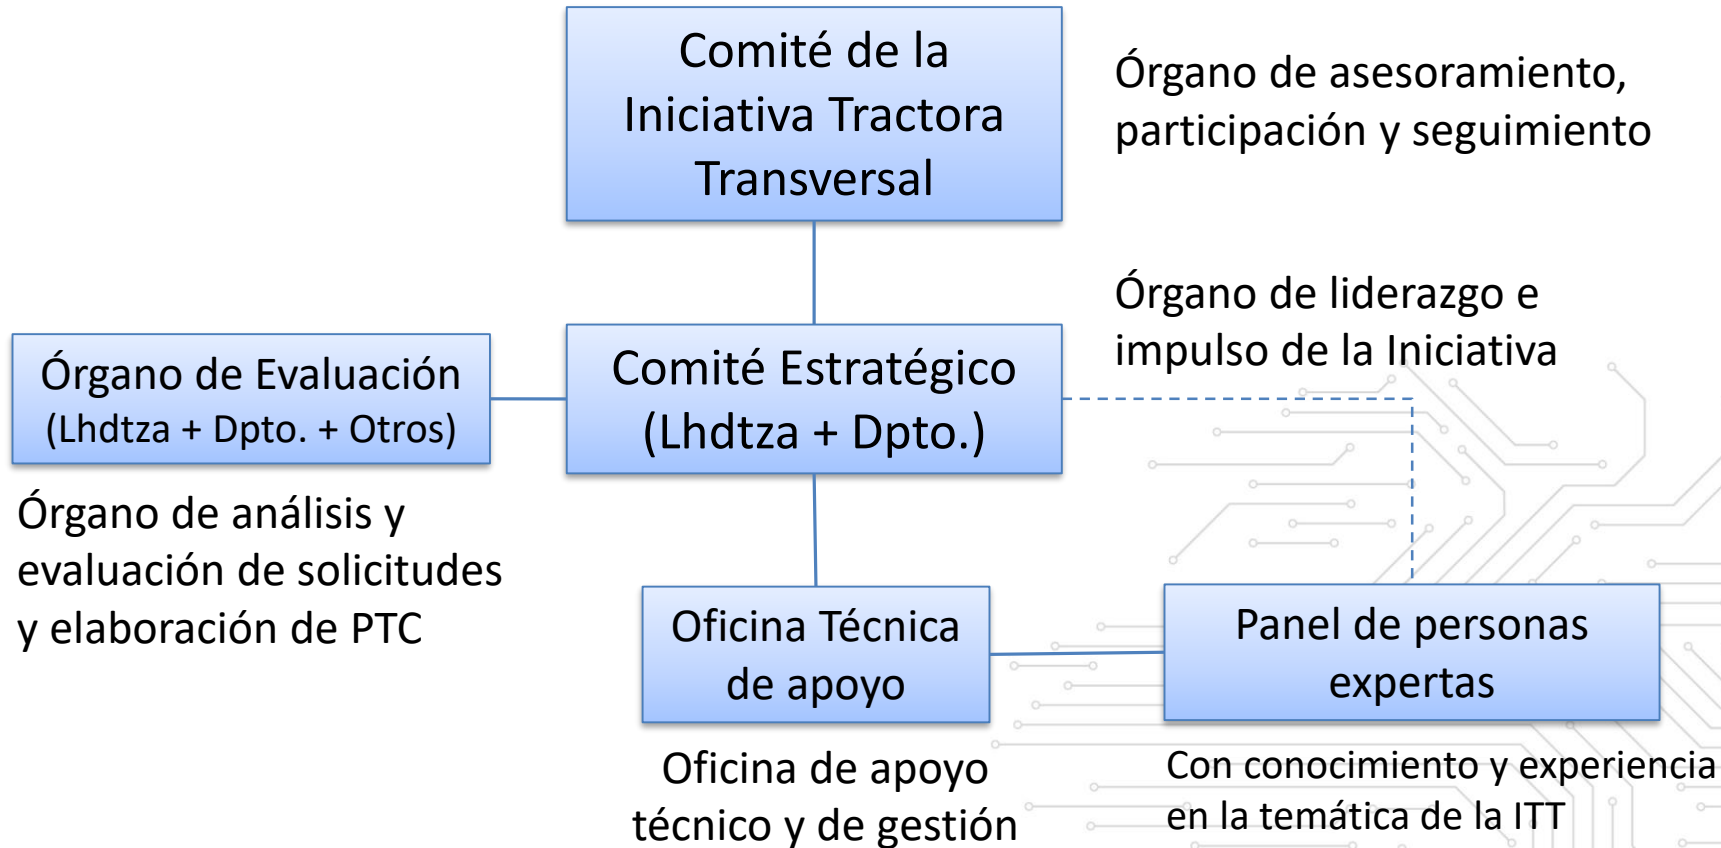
Comité de la Iniciativa Tractora Transversal

Órgano de asesoramiento, participación y seguimiento

Órgano de liderazgo e impulso de la Iniciativa

Órgano de Evaluación (Lhdtza + Dpto. + Otros)

Comité Estratégico (Lhdtza + Dpto.)

Órgano de análisis y evaluación de solicitudes y elaboración de PTC

Oficina Técnica de apoyo

Panel de personas expertas

Oficina de apoyo técnico y de gestión

Con conocimiento y experiencia en la temática de la ITT